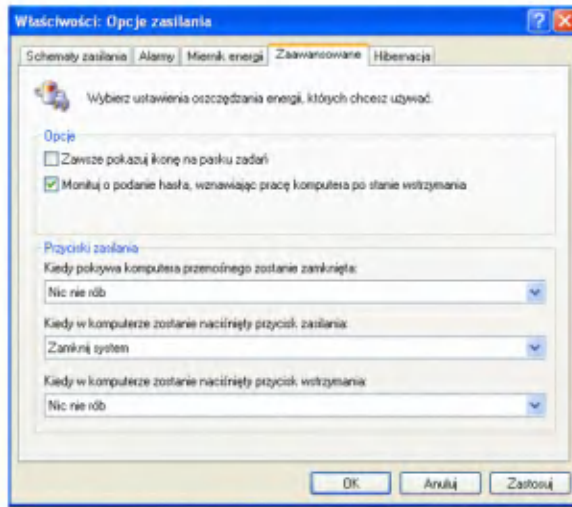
Właściwości: Opcje zasilania

?

Schematy zasilania | Alarmy | Miernik energii | Zaawansowane | Hibernacja

Wybierz ustawienia oszczędzania energii, których chcesz używać.

Opcje

Zawsze pokazuj ikonę na pasku zadań

Monituj o podanie hasła, wznawiając pracę komputera po stanie wstrzymania

Przyciski zasilania

Kiedy pokrywa komputera przenośnego zostanie zamknięta:

Nic nie rób

Kiedy w komputerze zostanie naciśnięty przycisk zasilania:

Zamknij system

Kiedy w komputerze zostanie naciśnięty przycisk wstrzymania:

Nic nie rób

OK | Anuluj | Zastosuj